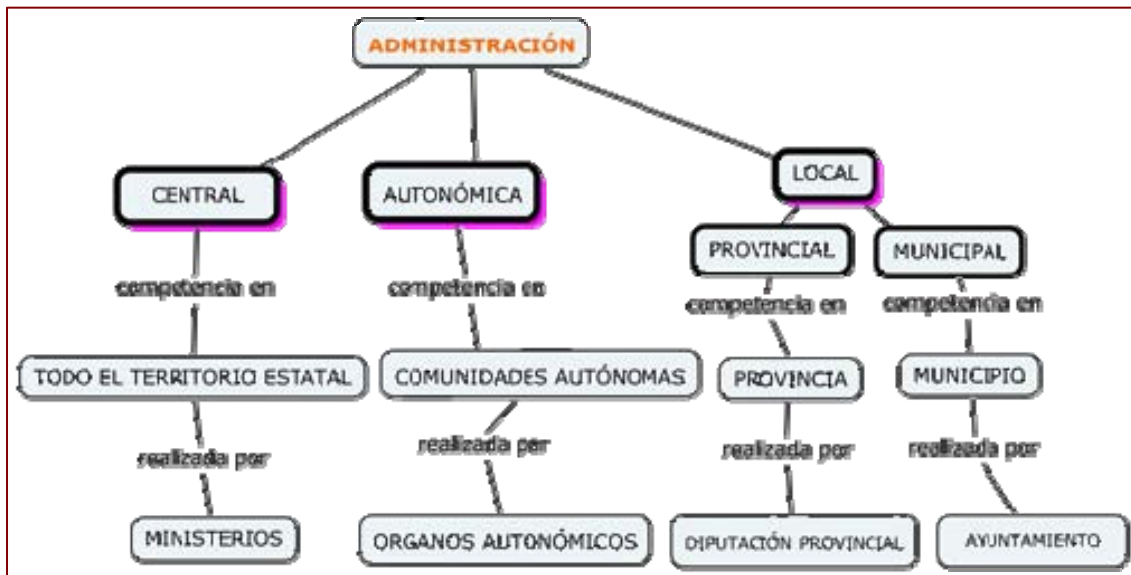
ADMINISTRACIÓN

CENTRAL

competencia en

TODO EL TERRITORIO ESTATAL

realizada por

MINISTERIOS

AUTONÓMICA

competencia en

COMUNIDADES AUTÓNOMAS

realizada por

ORGANOS AUTONÓMICOS

LOCAL

PROVINCIAL

competencia en

PROVINCIA

realizada por

DIPUTACIÓN PROVINCIAL

MUNICIPAL

competencia en

MUNICIPIO

realizada por

AYUNTAMIENTO